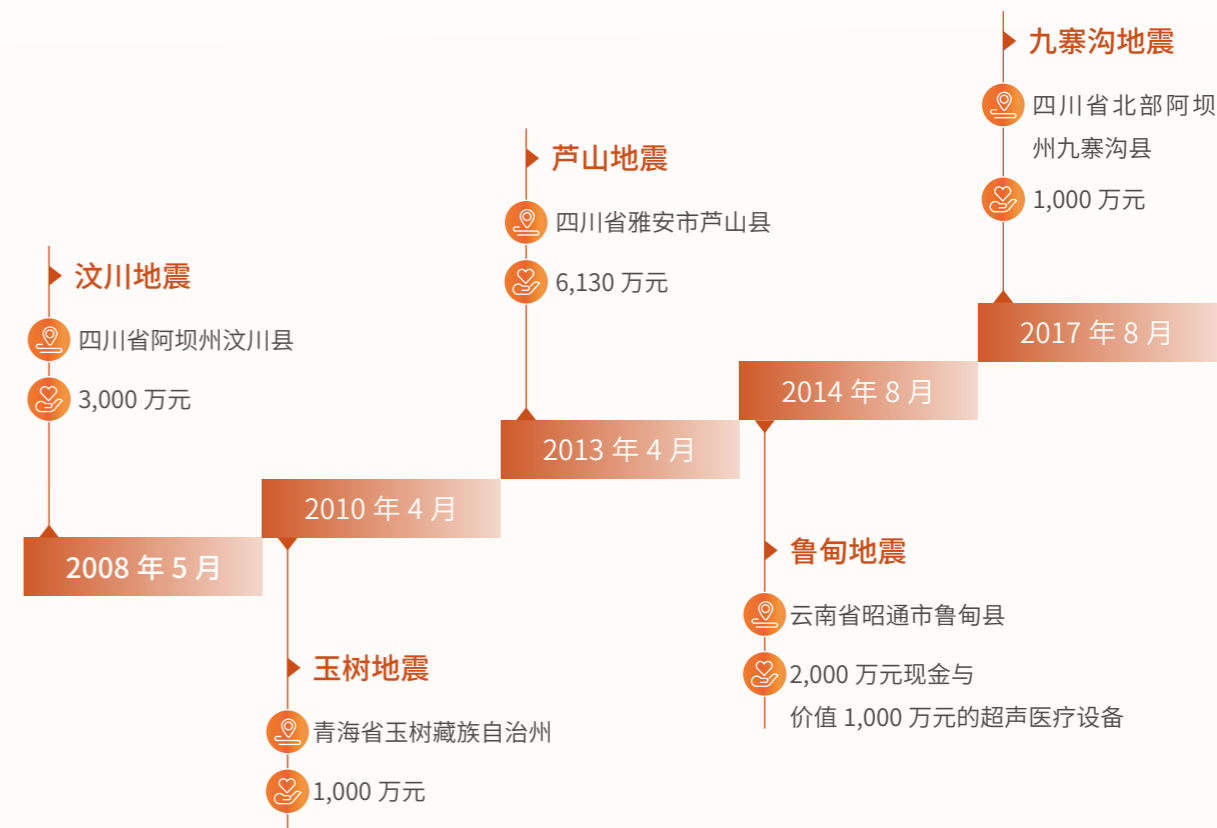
汶川地震

四川省阿坝州汶川县

3,000 万元

2008 年 5 月

2010 年 4 月

玉树地震

青海省玉树藏族自治州

1,000 万元

芦山地震

四川省雅安市芦山县

6,130 万元

2013 年 4 月

2014 年 8 月

鲁甸地震

云南省昭通市鲁甸县

2,000 万元现金与价值 1,000 万元的超声医疗设备

九寨沟地震

四川省北部阿坝州九寨沟县

1,000 万元

2017 年 8 月